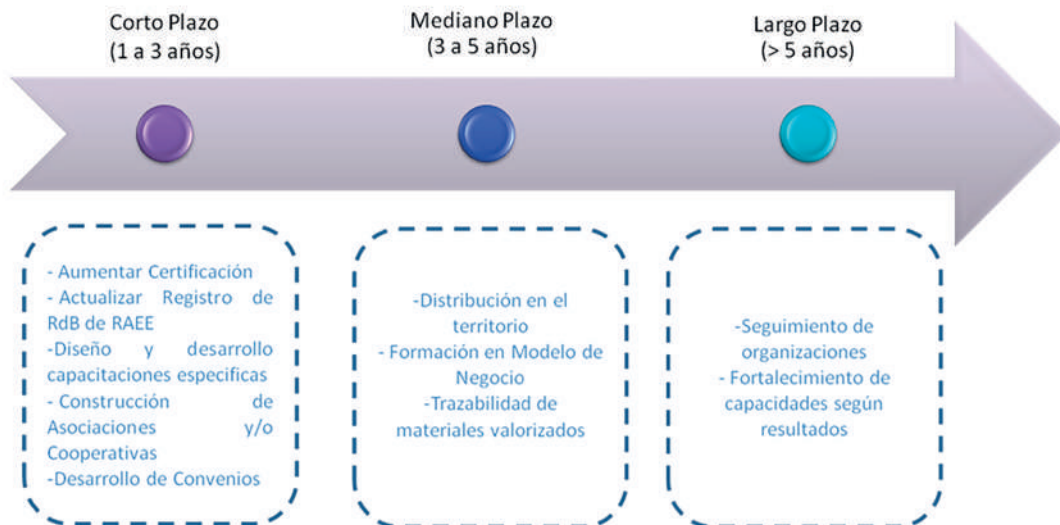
Corto Plazo
(1 a 3 años)

Mediano Plazo
(3 a 5 años)

Largo Plazo
(> 5 años)

- Aumentar Certificación
- Actualizar Registro de RdB de RAEE
-Diseño y desarrollo capacitaciones especificas
- Construcción de Asociaciones y/o Cooperativas
-Desarrollo de Convenios

-Distribución en el territorio
- Formación en Modelo de Negocio
-Trazabilidad de materiales valorizados

-Seguimiento de organizaciones
- Fortalecimiento de capacidades según resultados